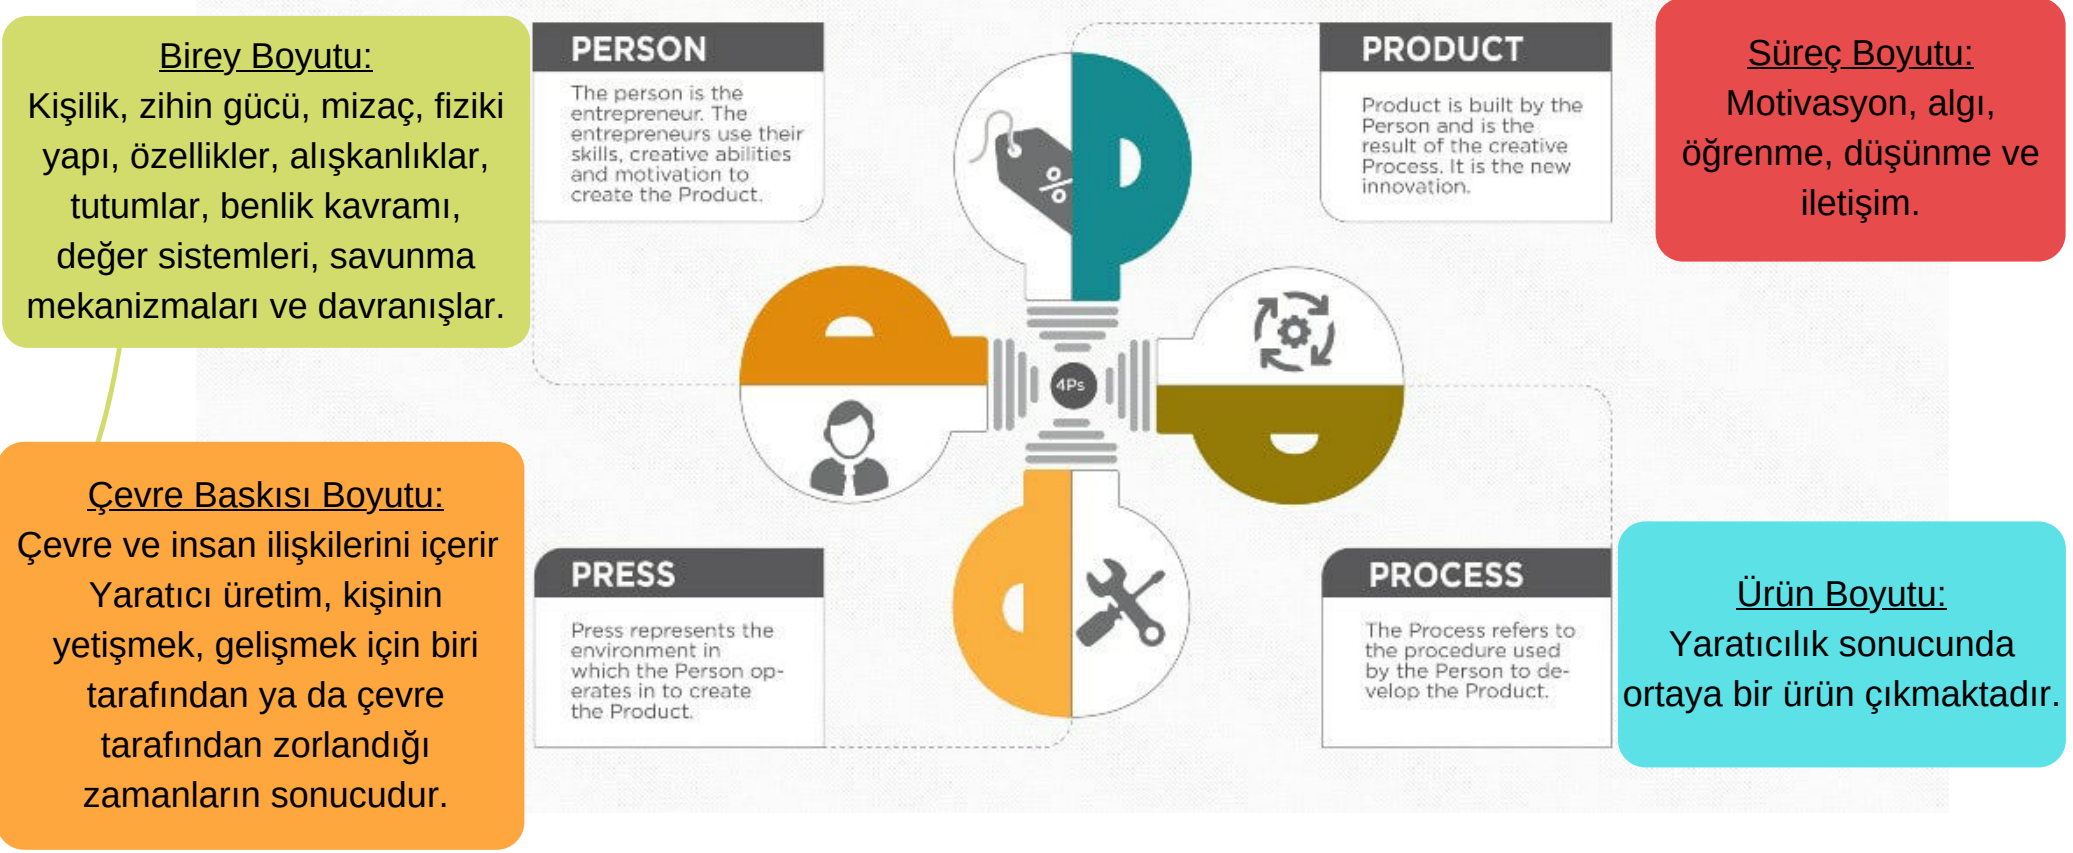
Birey Boyutu:
Kişilik, zihin gücü, mizaç, fiziki yapı, özellikler, alışkanlıklar, tutumlar, benlik kavramı, değer sistemleri, savunma mekanizmaları ve davranışlar.

PERSON
The person is the entrepreneur. The entrepreneurs use their skills, creative abilities and motivation to create the Product.

PRODUCT
Product is built by the Person and is the result of the creative Process. It is the new innovation.

Süreç Boyutu:
Motivasyon, algı, öğrenme, düşünme ve iletişim.

4Ps

%

Çevre Baskısı Boyutu:
Çevre ve insan ilişkilerini içerir Yaratıcı üretim, kişinin yetişmek, gelişmek için biri tarafından ya da çevre tarafından zorlandığı zamanların sonucudur.

PRESS
Press represents the environment in which the Person operates in to create the Product.

PROCESS
The Process refers to the procedure used by the Person to develop the Product.

Ürün Boyutu:
Yaratıcılık sonucunda ortaya bir ürün çıkmaktadır.